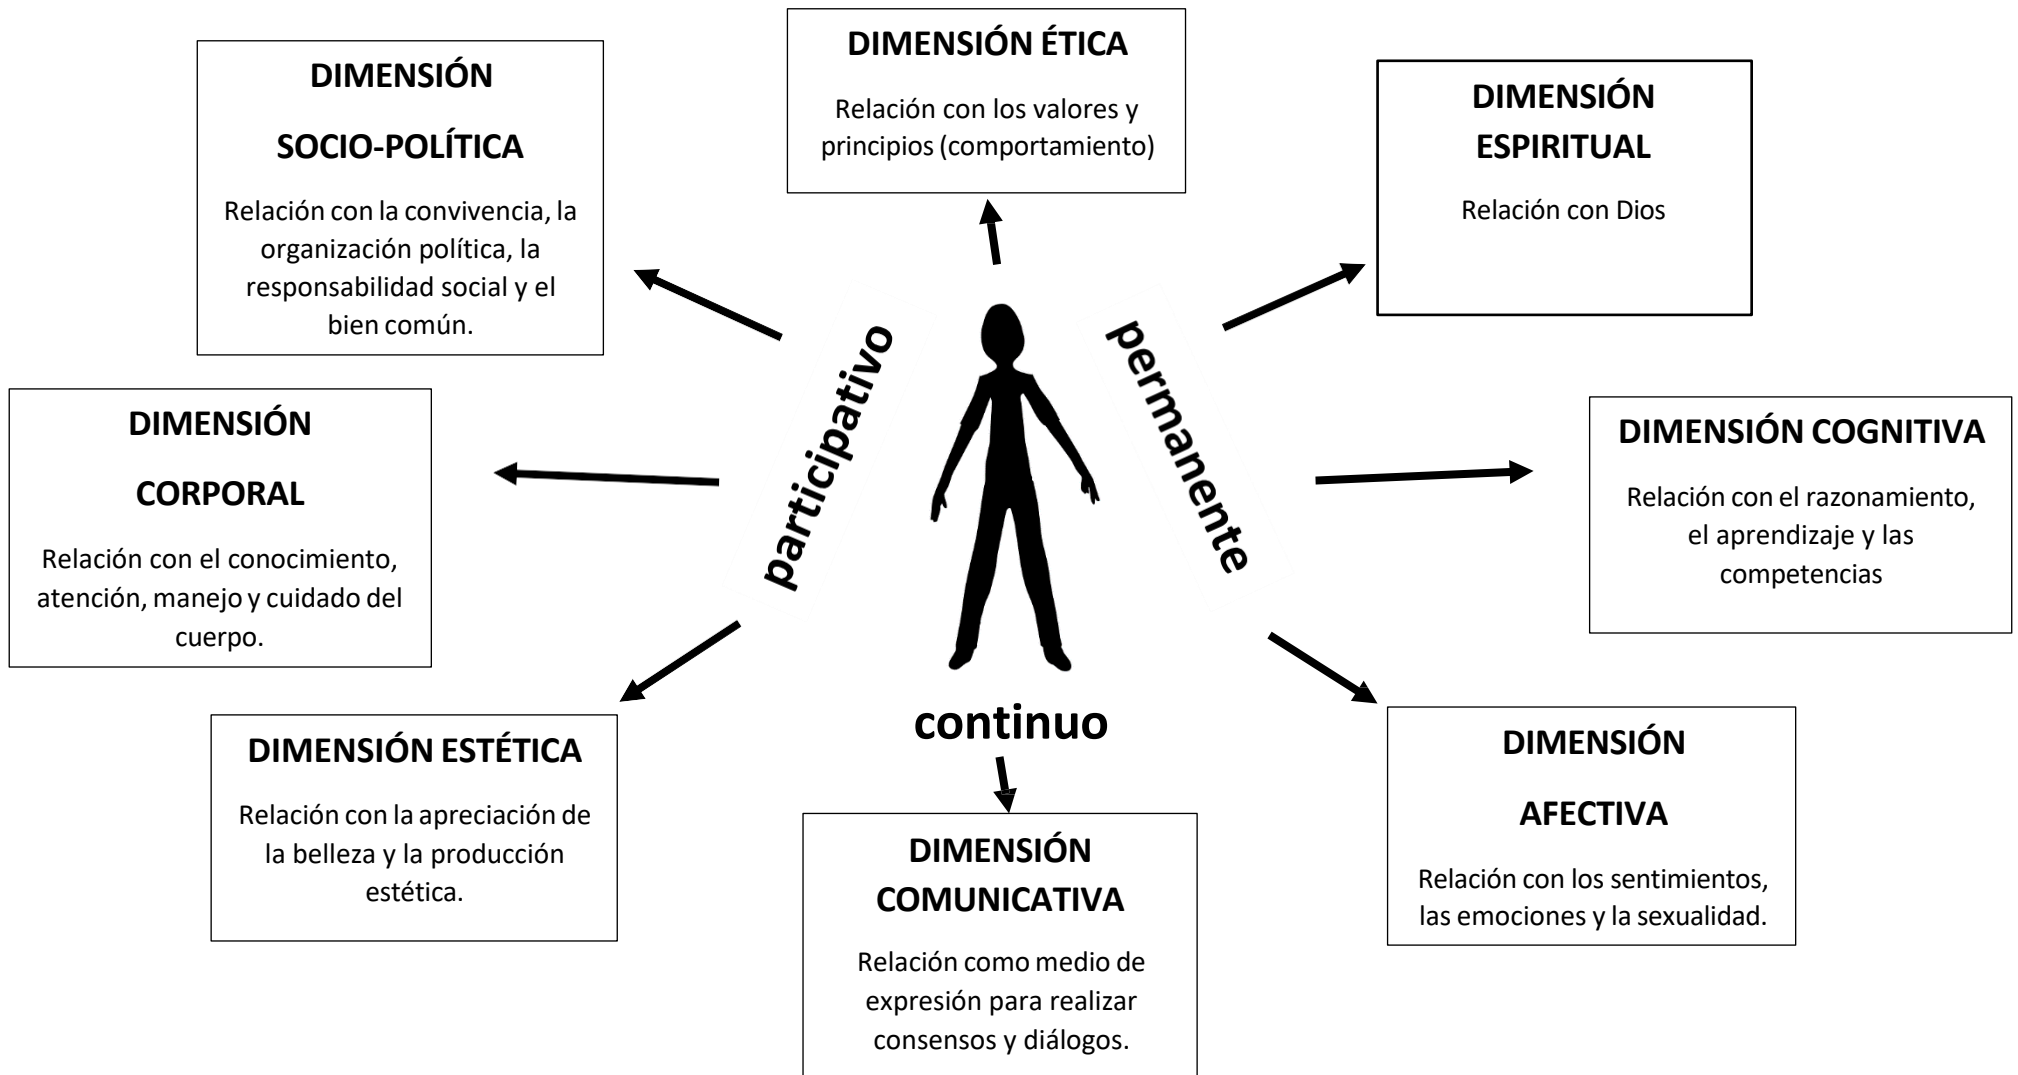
DIMENSIÓN SOCIO-POLÍTICA

Relación con la convivencia, la organización política, la responsabilidad social y el bien común.

DIMENSIÓN ÉTICA

Relación con los valores y principios (comportamiento)

DIMENSIÓN ESPIRITUAL

Relación con Dios

DIMENSIÓN CORPORAL

Relación con el conocimiento, atención, manejo y cuidado del cuerpo.

participativo

permanente

DIMENSIÓN COGNITIVA

Relación con el razonamiento, el aprendizaje y las competencias

continuo

DIMENSIÓN ESTÉTICA

Relación con la apreciación de la belleza y la producción estética.

DIMENSIÓN COMUNICATIVA

Relación como medio de expresión para realizar consensos y diálogos.

DIMENSIÓN AFECTIVA

Relación con los sentimientos, las emociones y la sexualidad.